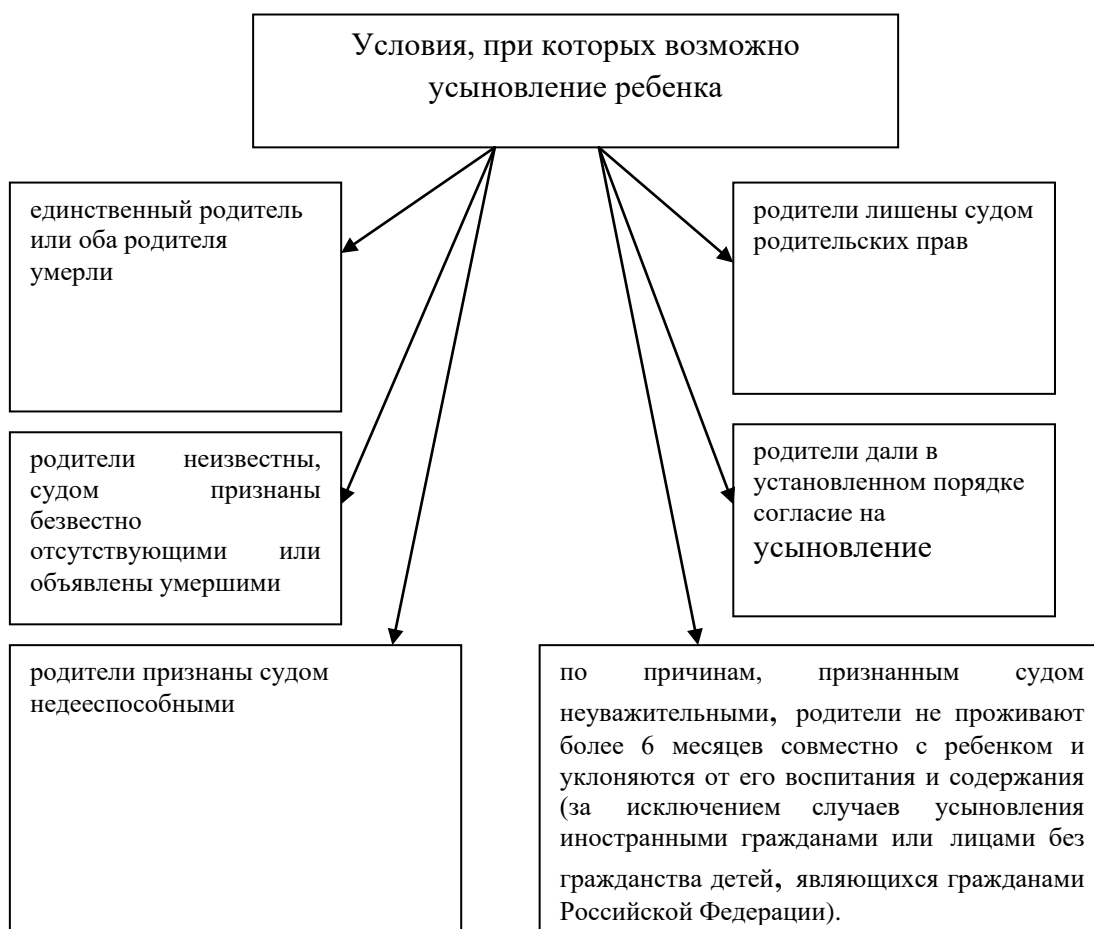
Условия, при которых возможно усыновление ребенка

единственный родитель или оба родителя умерли

родители лишены судом родительских прав

родители неизвестны, судом признаны безвестно отсутствующими или объявлены умершими

родители дали в установленном порядке согласие на усыновление

родители признаны судом недееспособными

по причинам, признанным судом неуважительными, родители не проживают более 6 месяцев совместно с ребенком и уклоняются от его воспитания и содержания (за исключением случаев усыновления иностранными гражданами или лицами без гражданства детей, являющихся гражданами Российской Федерации).